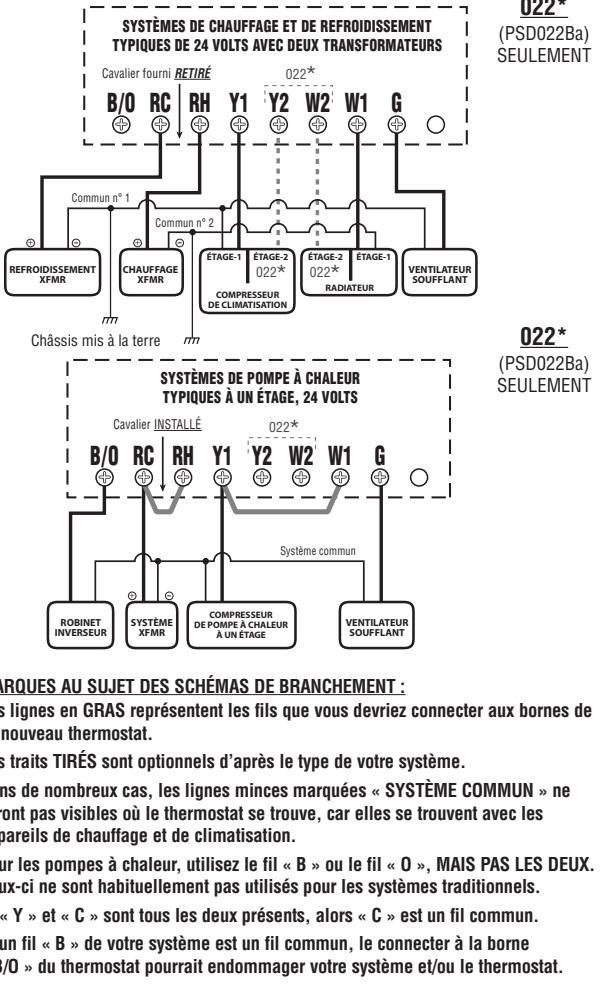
022*
(PSD022Ba)
SEULEMENT

SYSTÈMES DE CHAUFFAGE ET DE REFROIDISSEMENT TYPIQUES DE 24 VOLTS AVEC DEUX TRANSFORMATEURS

Cavalier fourni RETIRÉ

022*

B/O RC RH Y1 Y2 W2 W1 G

Commun n° 1

Commun n° 2

REFROIDISSEMENT XFMR

CHAUFFAGE XFMR

ÉTAGE-1 ÉTAGE-2 022*
COMPRESSEUR DE CLIMATISATION

ÉTAGE-2 ÉTAGE-1 022*
RADIATEUR

VENTILATEUR SOUFFLANT

Châssis mis à la terre

022*
(PSD022Ba)
SEULEMENT

SYSTÈMES DE POMPE À CHALEUR TYPIQUES À UN ÉTAGE, 24 VOLTS

Cavalier INSTALLÉ

022*

B/O RC RH Y1 Y2 W2 W1 G

Système commun

ROBINET INVERSEUR

SYSTÈME XFMR

COMPRESSEUR DE POMPE À CHALEUR À UN ÉTAGE

VENTILATEUR SOUFFLANT

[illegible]ARQUES AU SUJET DES SCHÉMAS DE BRANCHEMENT :

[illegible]s lignes en GRAS représentent les fils que vous devriez connecter aux bornes de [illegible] nouveau thermostat.

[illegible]s traits TIRÉS sont optionnels d'après le type de votre système.

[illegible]ns de nombreux cas, les lignes minces marquées « SYSTÈME COMMUN » ne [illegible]ront pas visibles où le thermostat se trouve, car elles se trouvent avec les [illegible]pareils de chauffage et de climatisation.

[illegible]ur les pompes à chaleur, utilisez le fil « B » ou le fil « O », MAIS PAS LES DEUX. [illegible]ux-ci ne sont habituellement pas utilisés pour les systèmes traditionnels.

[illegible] « Y » et « C » sont tous les deux présents, alors « C » est un fil commun.

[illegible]un fil « B » de votre système est un fil commun, le connecter à la borne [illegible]B/O » du thermostat pourrait endommager votre système et/ou le thermostat.